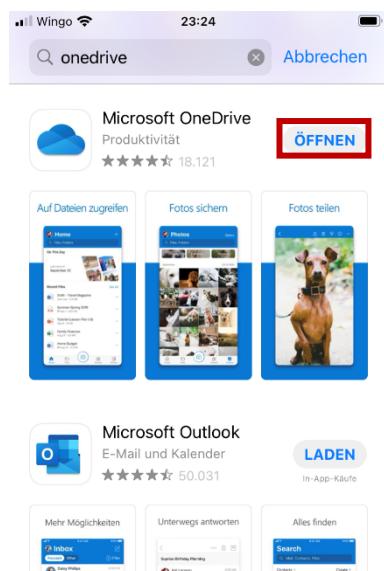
Wingo 23:24

onedrive

Abbrechen

Microsoft OneDrive

Produktivität

18.121

ÖFFNEN

Auf Dateien zugreifen

Home

Fotos sichern

Photos

Fotos teilen

Microsoft Outlook

E-Mail und Kalender

50.031

LADEN

In-App-Käufe

Mehr Möglichkeiten

Inbox

Unterwegs antworten

Alles finden

Search